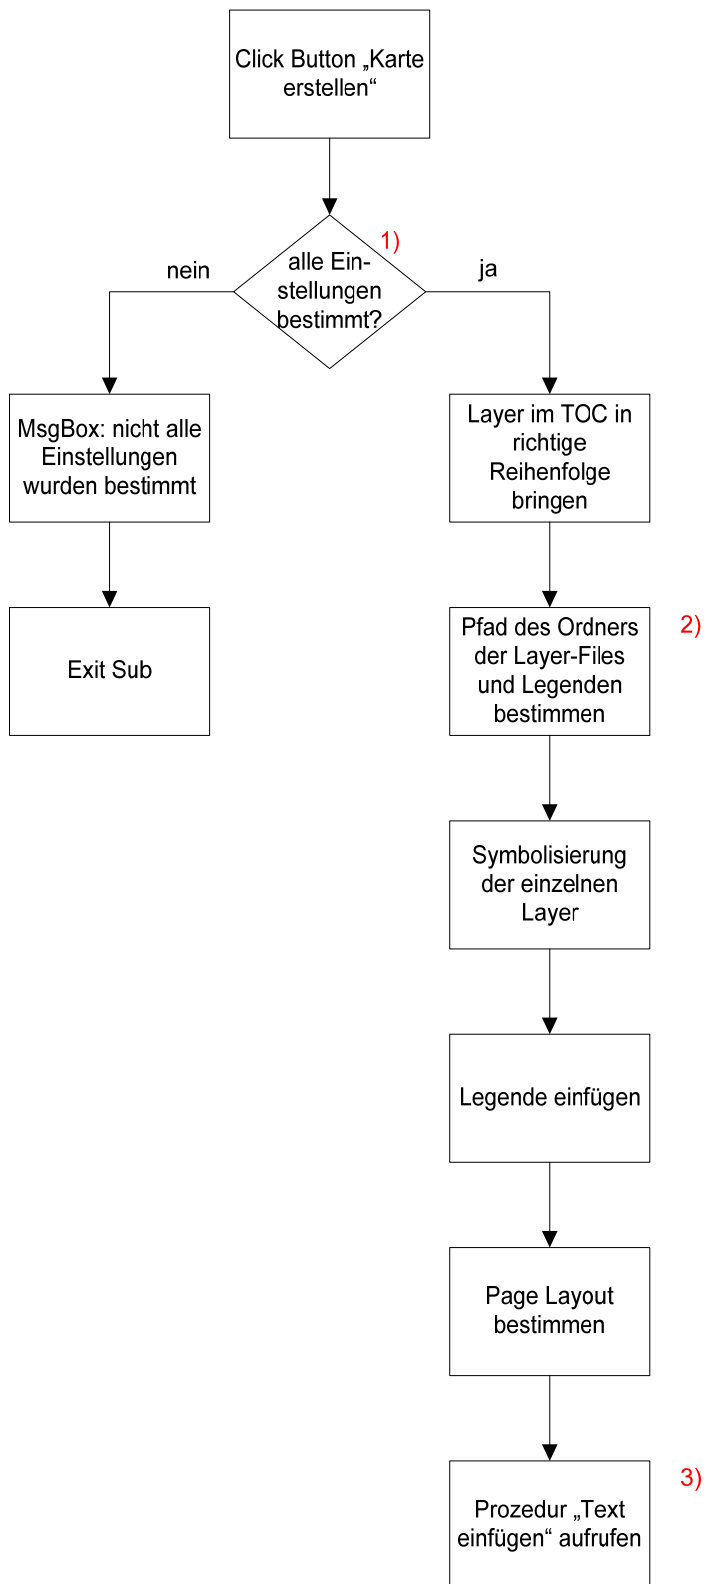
Click Button „Karte erstellen“

alle Einstellungen bestimmt?

1)

nein

ja

MsgBox: nicht alle Einstellungen wurden bestimmt

Exit Sub

Layer im TOC in richtige Reihenfolge bringen

Pfad des Ordners der Layer-Files und Legenden bestimmen

2)

Symbolisierung der einzelnen Layer

Legende einfügen

Page Layout bestimmen

Prozedur „Text einfügen“ aufrufen

3)